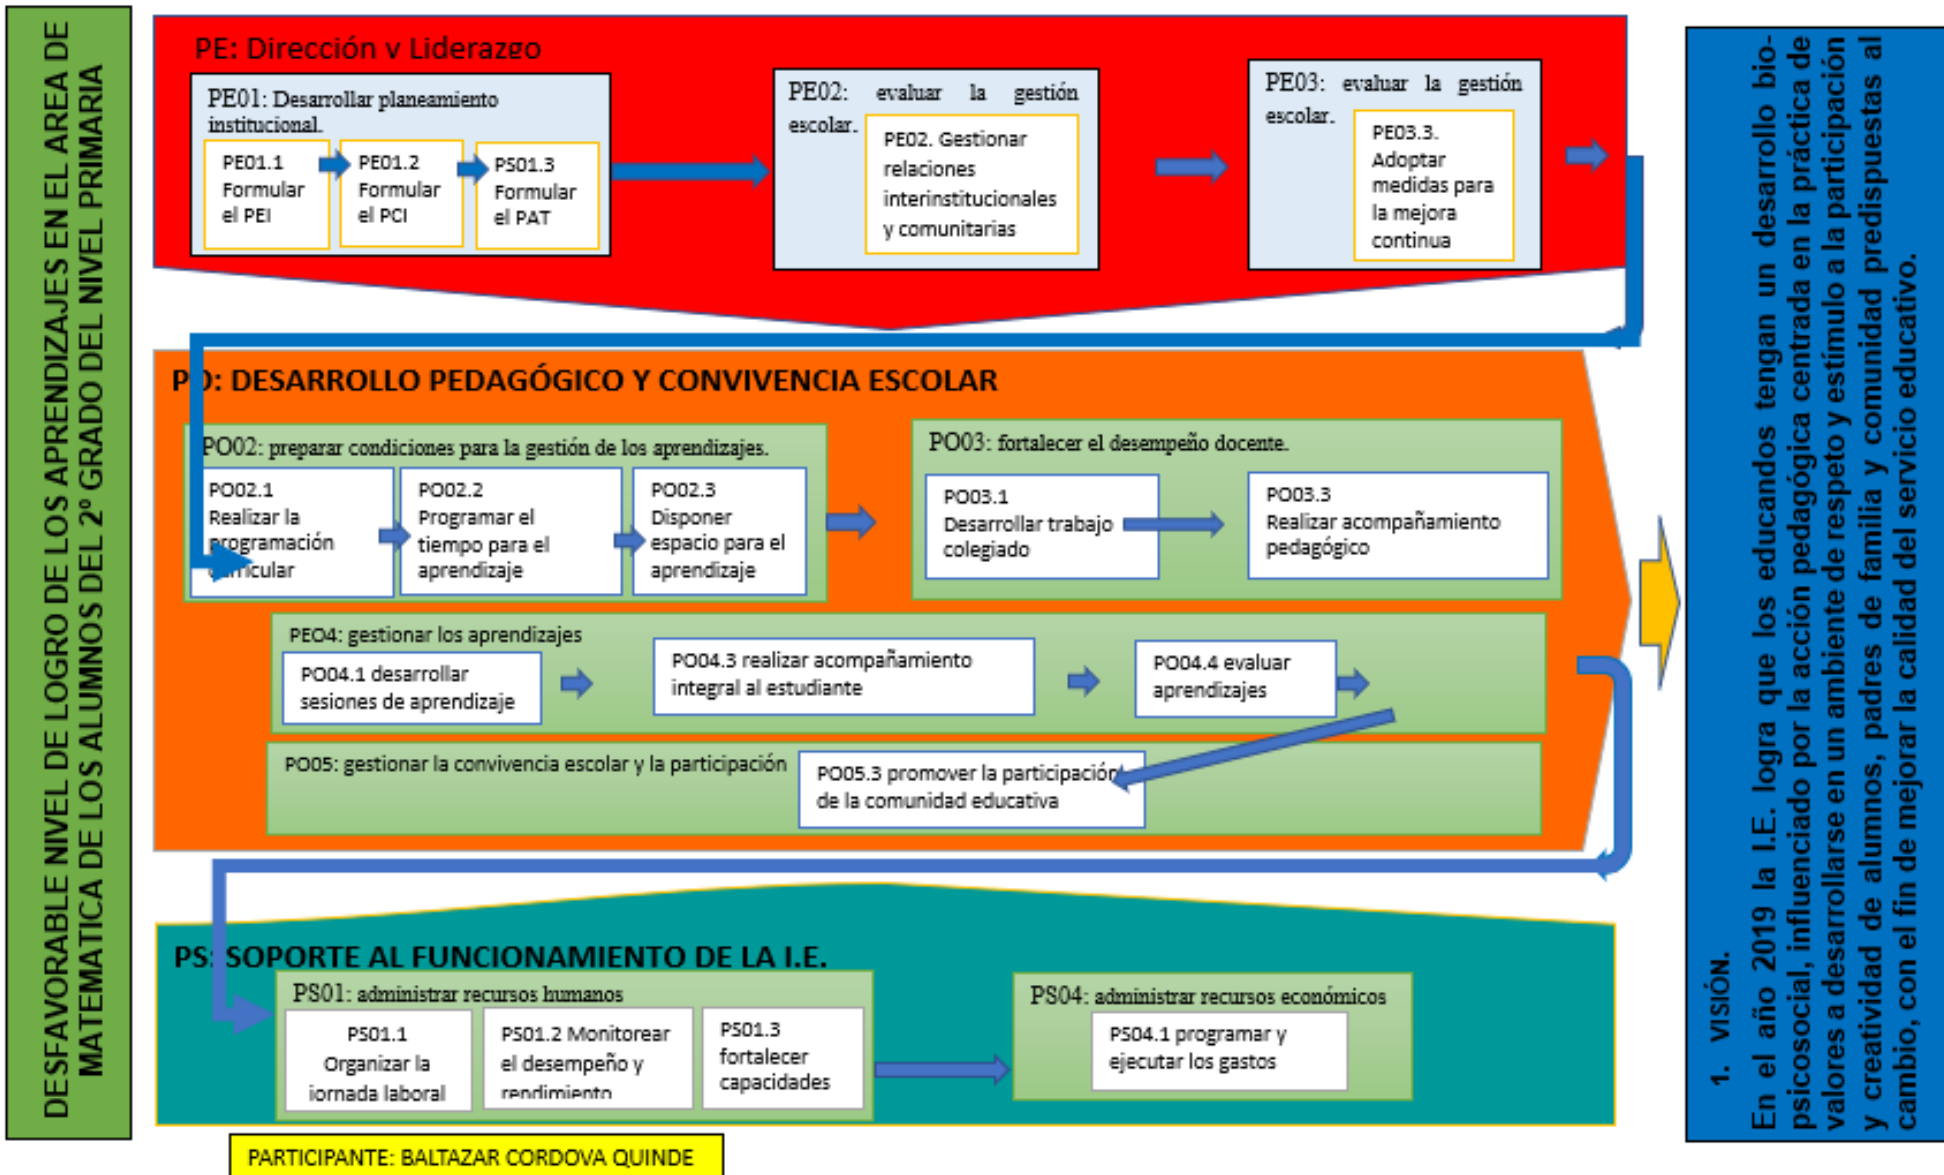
DESFAVORABLE NIVEL DE LOGRO DE LOS APRENDIZAJES EN EL AREA DE MATEMATICA DE LOS ALUMNOS DEL 2º GRADO DEL NIVEL PRIMARIA

PE: Dirección y Liderazgo

PE01: Desarrollar planeamiento institucional.

PE01.1 Formular el PEI

PE01.2 Formular el PCI

PS01.3 Formular el PAT

PE02: evaluar la gestión escolar.

PE02. Gestionar relaciones interinstitucionales y comunitarias

PE03: evaluar la gestión escolar.

PE03.3. Adoptar medidas para la mejora continua

P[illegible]: DESARROLLO PEDAGÓGICO Y CONVIVENCIA ESCOLAR

PO02: preparar condiciones para la gestión de los aprendizajes.

PO02.1 Realizar la programación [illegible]rricular

PO02.2 Programar el tiempo para el aprendizaje

PO02.3 Disponer espacio para el aprendizaje

PO03: fortalecer el desempeño docente.

PO03.1 Desarrollar trabajo colegiado

PO03.3 Realizar acompañamiento pedagógico

PEO4: gestionar los aprendizajes

PO04.1 desarrollar sesiones de aprendizaje

PO04.3 realizar acompañamiento integral al estudiante

PO04.4 evaluar aprendizajes

PO05: gestionar la convivencia escolar y la participación

PO05.3 promover la participación de la comunidad educativa

PS: SOPORTE AL FUNCIONAMIENTO DE LA I.E.

PS01: administrar recursos humanos

PS01.1 Organizar la jornada laboral

PS01.2 Monitorear el desempeño y rendimiento

PS01.3 fortalecer capacidades

PS04: administrar recursos económicos

PS04.1 programar y ejecutar los gastos

PARTICIPANTE: BALTAZAR CORDOVA QUINDE

1. VISIÓN.
En el año 2019 la I.E. logra que los educandos tengan un desarrollo bio-psicosocial, influenciado por la acción pedagógica centrada en la práctica de valores a desarrollarse en un ambiente de respeto y estímulo a la participación y creatividad de alumnos, padres de familia y comunidad predispuestas al cambio, con el fin de mejorar la calidad del servicio educativo.